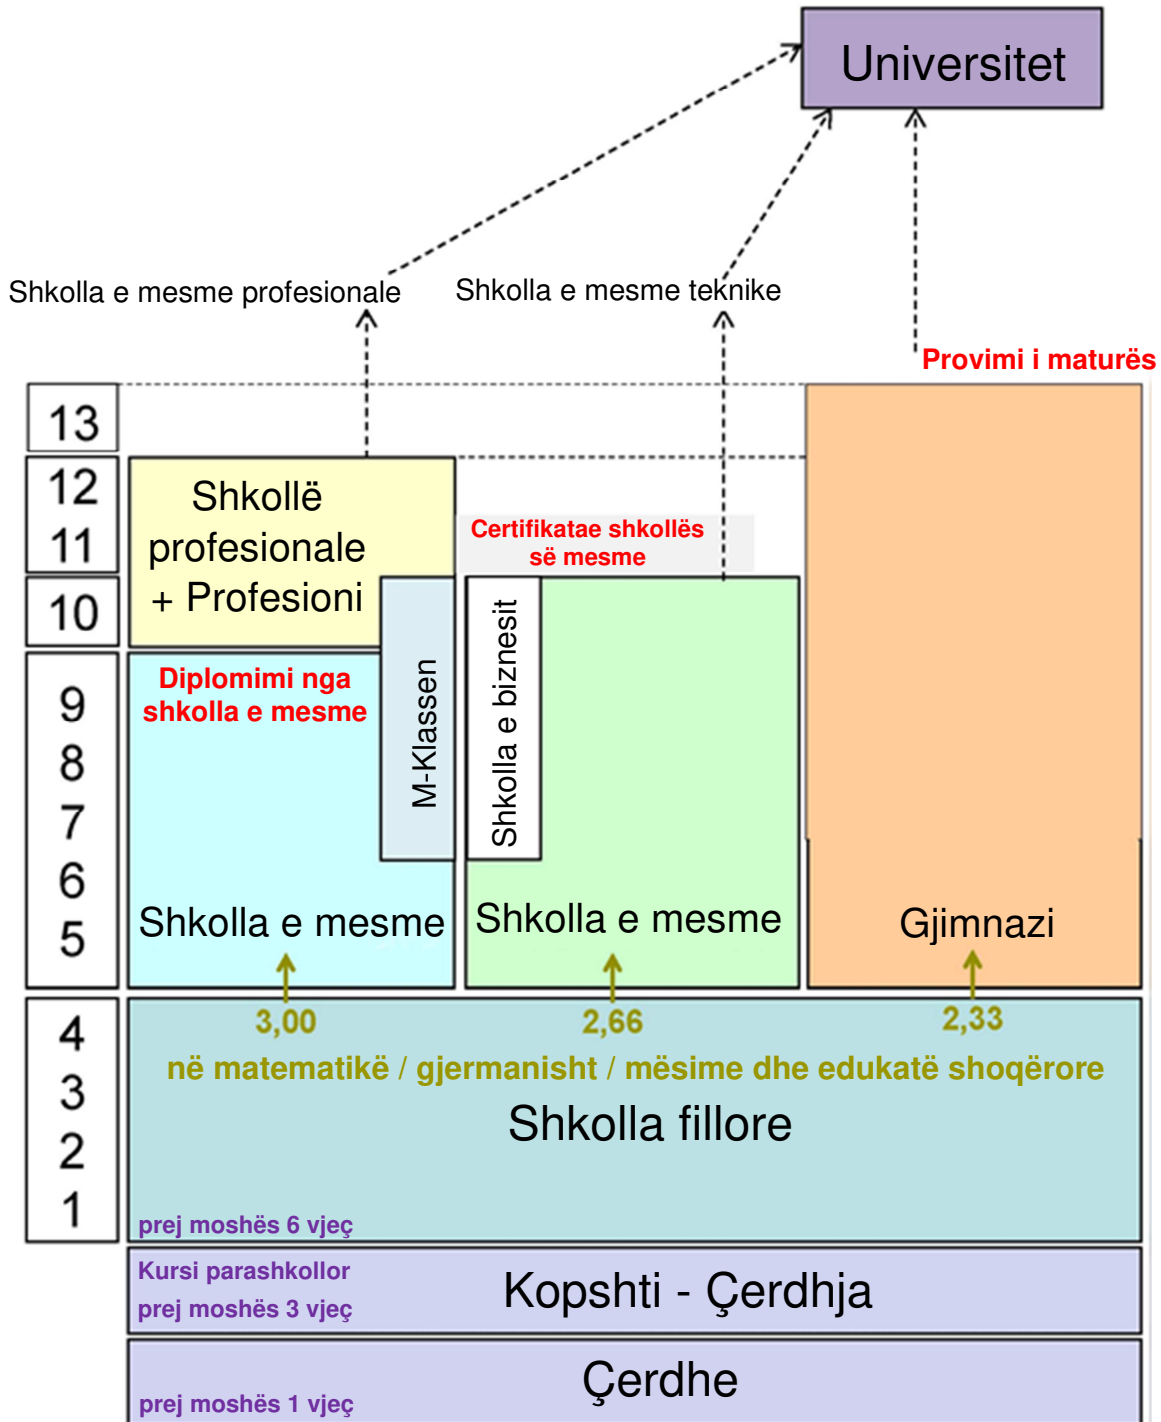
Universitet

Shkolla e mesme profesionale

Shkolla e mesme teknike

Provimi i maturës

13

12

11

10

Shkollë profesionale + Profesioni

Certifikatae shkollës së mesme

9
8
7
6
5

Diplomimi nga shkolla e mesme

M-Klassen

Shkolla e biznesit

Shkolla e mesme

Shkolla e mesme

Gjimnazi

4
3
2
1

3,00

2,66

2,33

në matematikë / gjermanisht / mësime dhe edukatë shoqërore

Shkolla fillore

prej moshës 6 vjeç

Kursi parashkollor
prej moshës 3 vjeç

Kopshti - Çerdhja

Çerdhe

prej moshës 1 vjeç